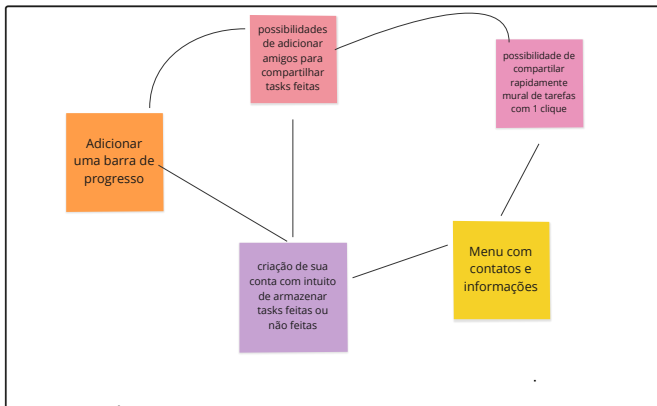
possibilidades de adicionar amigos para compartilhar tasks feitas

possibilidade de compartilhar rapidamente mural de tarefas com 1 clique

Adicionar uma barra de progresso

criação de sua conta com intuito de armazenar tasks feitas ou não feitas

Menu com contatos e informações